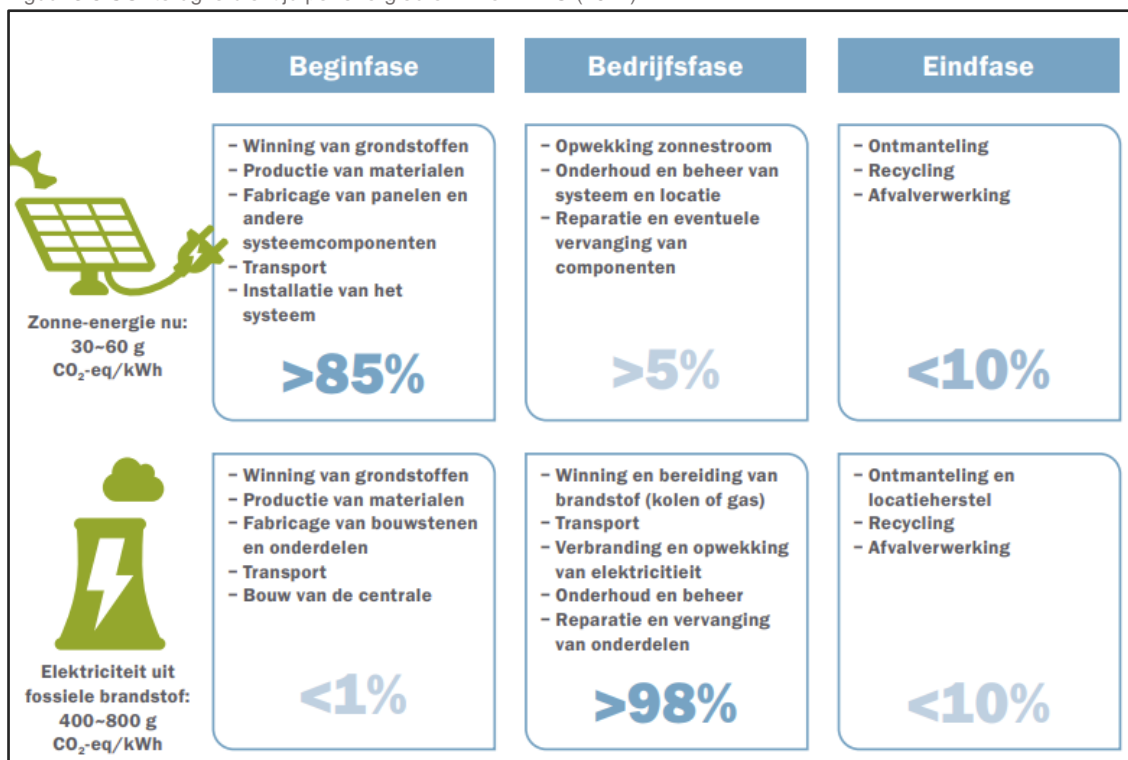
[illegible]

Beginfase

Bedrijfsfase

Eindfase

Zonne-energie nu: 30~60 g $CO_2$-eq/kWh

- Winning van grondstoffen
- Productie van materialen
- Fabricage van panelen en andere systeemcomponenten
- Transport
- Installatie van het systeem

>85%

- Opwekking zonnestroom
- Onderhoud en beheer van systeem en locatie
- Reparatie en eventuele vervanging van componenten

>5%

- Ontmanteling
- Recycling
- Afvalverwerking

<10%

Elektriciteit uit fossiele brandstof: 400~800 g $CO_2$-eq/kWh

- Winning van grondstoffen
- Productie van materialen
- Fabricage van bouwstenen en onderdelen
- Transport
- Bouw van de centrale

<1%

- Winning en bereiding van brandstof (kolen of gas)
- Transport
- Verbranding en opwekking van elektriciteit
- Onderhoud en beheer
- Reparatie en vervanging van onderdelen

>98%

- Ontmanteling en locatieherstel
- Recycling
- Afvalverwerking

<10%